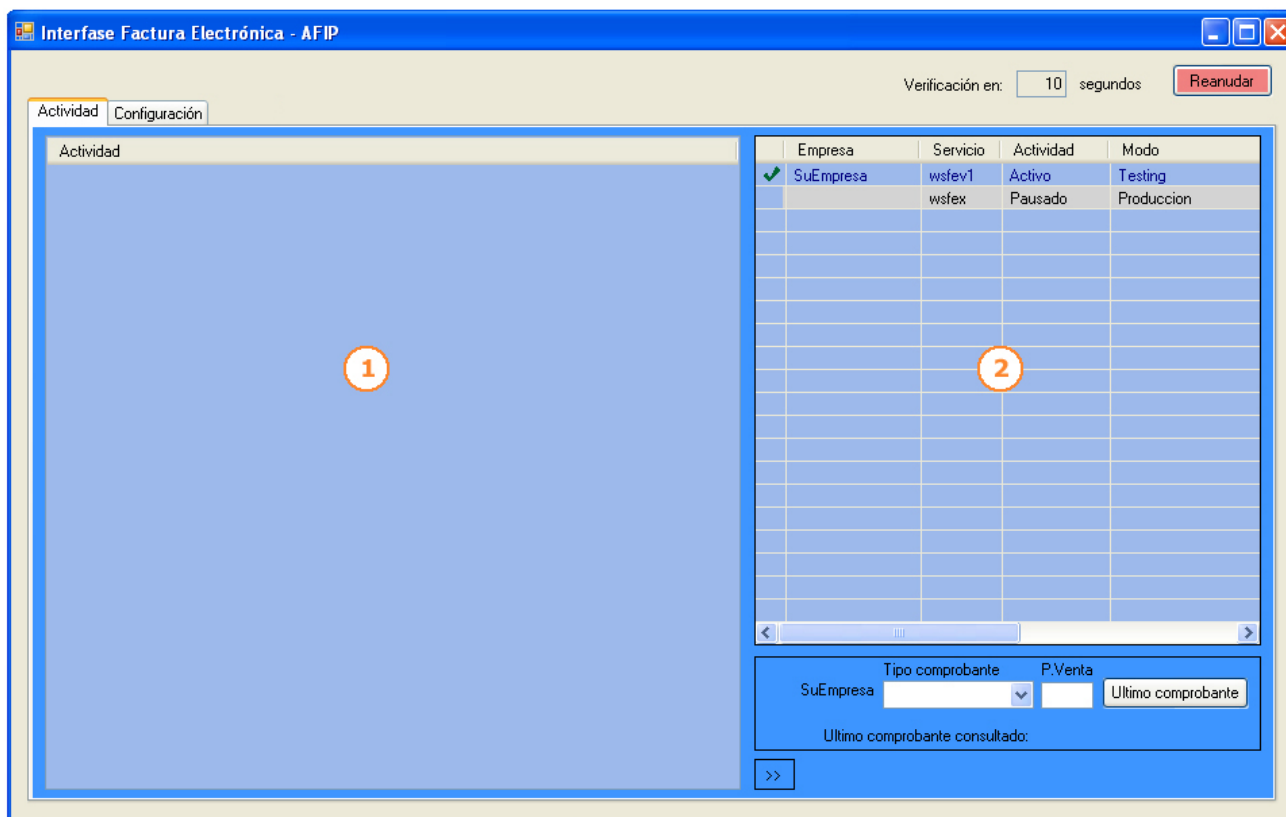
Interfase Factura Electrónica - AFIP

Verificación en: 10 segundos Reanudar

Actividad Configuración

Actividad

1

| | Empresa | Servicio | Actividad | Modo |
|---|---|---|---|---|
| ✔ | SuEmpresa | wsfev1 | Activo | Testing |
| | | wsfex | Pausado | Produccion |

2

SuEmpresa Tipo comprobante P.Venta Ultimo comprobante

Ultimo comprobante consultado:

>>